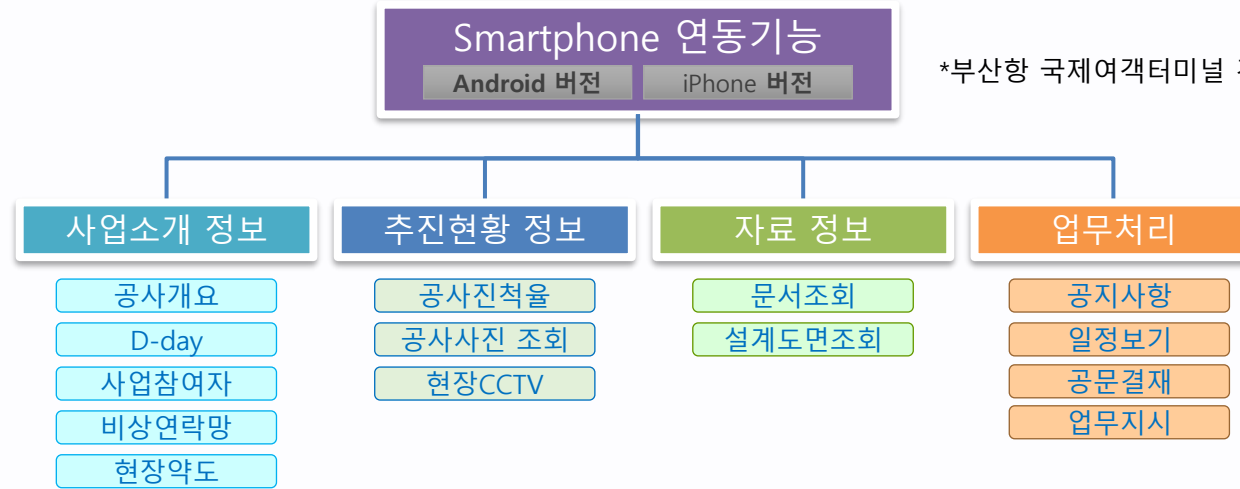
Smartphone 연동기능

Android 버전 iPhone 버전

*부산항 국제여객터미널 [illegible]

사업소개 정보

공사개요

D-day

사업참여자

비상연락망

현장약도

추진현황 정보

공사진척율

공사사진 조회

현장CCTV

자료 정보

문서조회

설계도면조회

업무처리

공지사항

일정보기

공문결재

업무지시